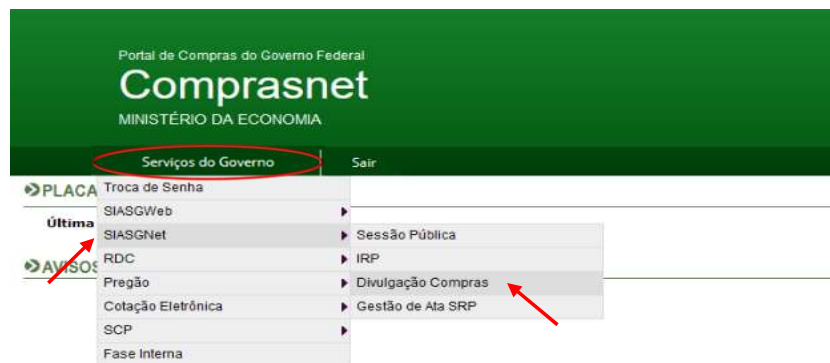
Portal de Compras do Governo Federal
Comprasnet
MINISTÉRIO DA ECONOMIA

Serviços do Governo
Sair

PLACA
Última
AVISOS

Troca de Senha
SIASGWeb
SIASGNet
RDC
Pregão
Cotação Eletrônica
SCP
Fase Interna

Sessão Pública
IRP
Divulgação Compras
Gestão de Ata SRP